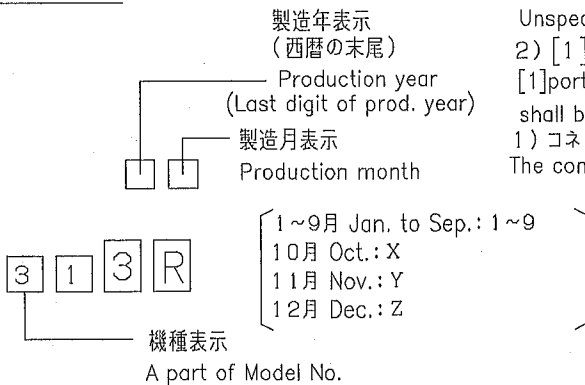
製造年表示
(西暦の末尾)
Production year
(Last digit of prod. year)

製造月表示
Production month

Unspec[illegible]
2) [1][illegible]
[1]port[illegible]
shall b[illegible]
1) コネ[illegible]
The con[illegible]

1~9月 Jan. to Sep.: 1~9
10月 Oct.: X
11月 Nov.: Y
12月 Dec.: Z

3 1 3 R

機種表示
A part of Model No.